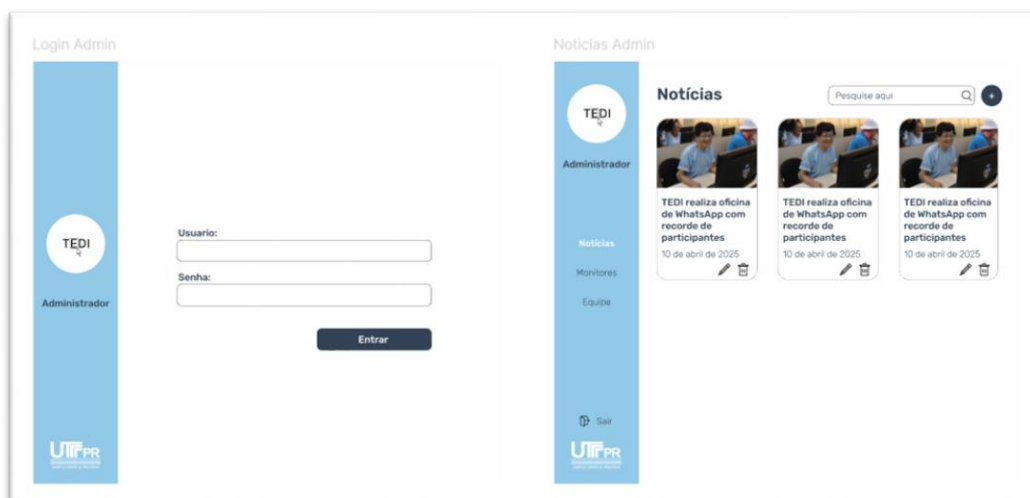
Login Admin

TEDI

Administrador

Usuario:

Senha:

Entrar

UTFPR

Noticias Admin

TEDI

Administrador

Notícias

Monitores

Equipe

Sair

UTFPR

Notícias

Pesquise aqui

+

TEDI realiza oficina de WhatsApp com recorde de participantes

10 de abril de 2025

TEDI realiza oficina de WhatsApp com recorde de participantes

10 de abril de 2025

TEDI realiza oficina de WhatsApp com recorde de participantes

10 de abril de 2025